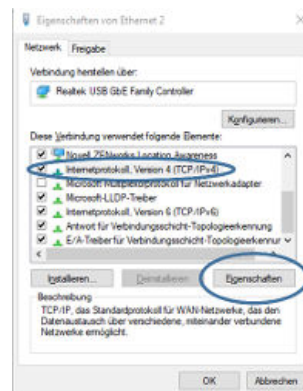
Eigenschaften von Ethernet 2

Netzwerk Freigabe

Verbindung herstellen über:

Realtek USB GbE Family Controller

Konfigurieren...

Diese Verbindung verwendet folgende Elemente:

Novell ZENworks Location Awareness
Internetprotokoll, Version 4 (TCP/IPv4)
Microsoft-Multiplexorprotokoll für Netzwerkadapter
Microsoft-LLDP-Treiber
Internetprotokoll, Version 6 (TCP/IPv6)
Antwort für Verbindungsschicht-Topologieerkennung
E/A-Treiber für Verbindungsschicht-Topologieerkennung

Installieren... Deinstallieren Eigenschaften

Beschreibung
TCP/IP, das Standardprotokoll für WAN-Netzwerke, das den Datenaustausch über verschiedene, miteinander verbundene Netzwerke ermöglicht.

OK Abbrechen